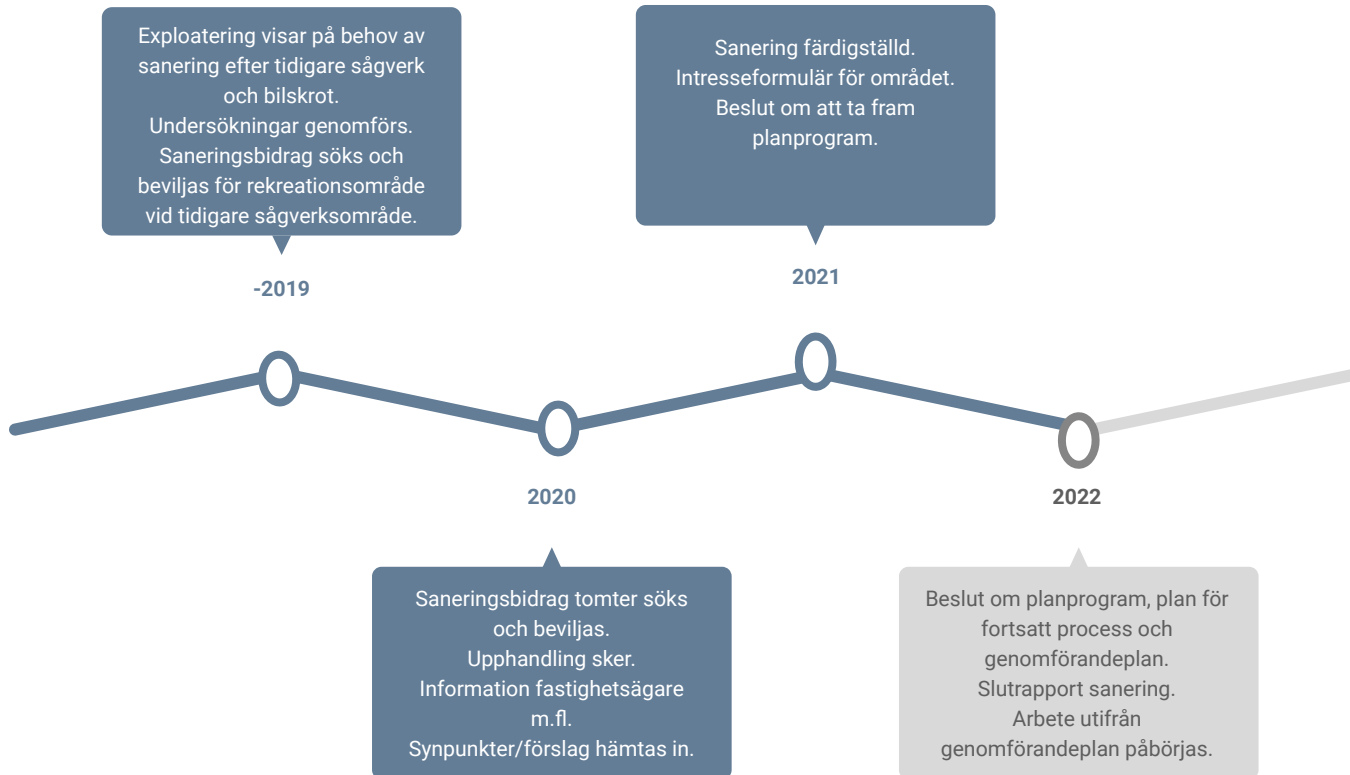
Exploatering visar på behov av sanering efter tidigare sågverk och bilskrot.
Undersökningar genomförs.
Saneringsbidrag söks och beviljas för rekreationsområde vid tidigare sågverksområde.

-2019

Sanering färdigställd.
Intresseformulär för området.
Beslut om att ta fram planprogram.

2021

2020

Saneringsbidrag tomter söks och beviljas.
Upphandling sker.
Information fastighetsägare m.fl.
Synpunkter/förslag hämtas in.

2022

Beslut om planprogram, plan för fortsatt process och genomförandeplan.
Slutrapport sanering.
Arbete utifrån genomförandeplan påbörjas.